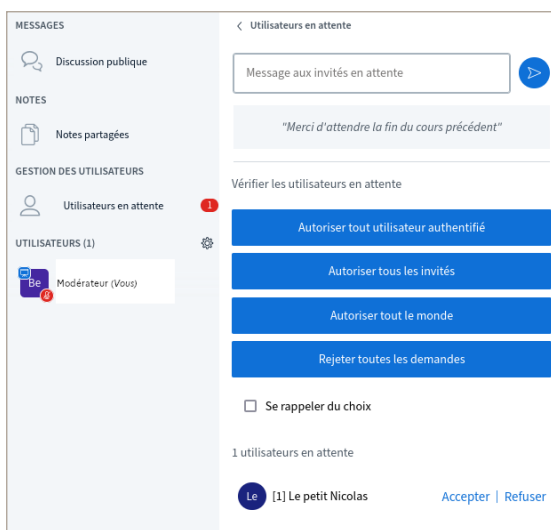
MESSAGES

Discussion publique

NOTES

Notes partagées

GESTION DES UTILISATEURS

Utilisateurs en attente 1

UTILISATEURS (1)

Be Modérateur (Vous)

< Utilisateurs en attente

Message aux invités en attente

"Merci d'attendre la fin du cours précédent"

Vérifier les utilisateurs en attente

Autoriser tout utilisateur authentifié

Autoriser tous les invités

Autoriser tout le monde

Rejeter toutes les demandes

Se rappeler du choix

1 utilisateurs en attente

Le [1] Le petit Nicolas Accepter | Refuser